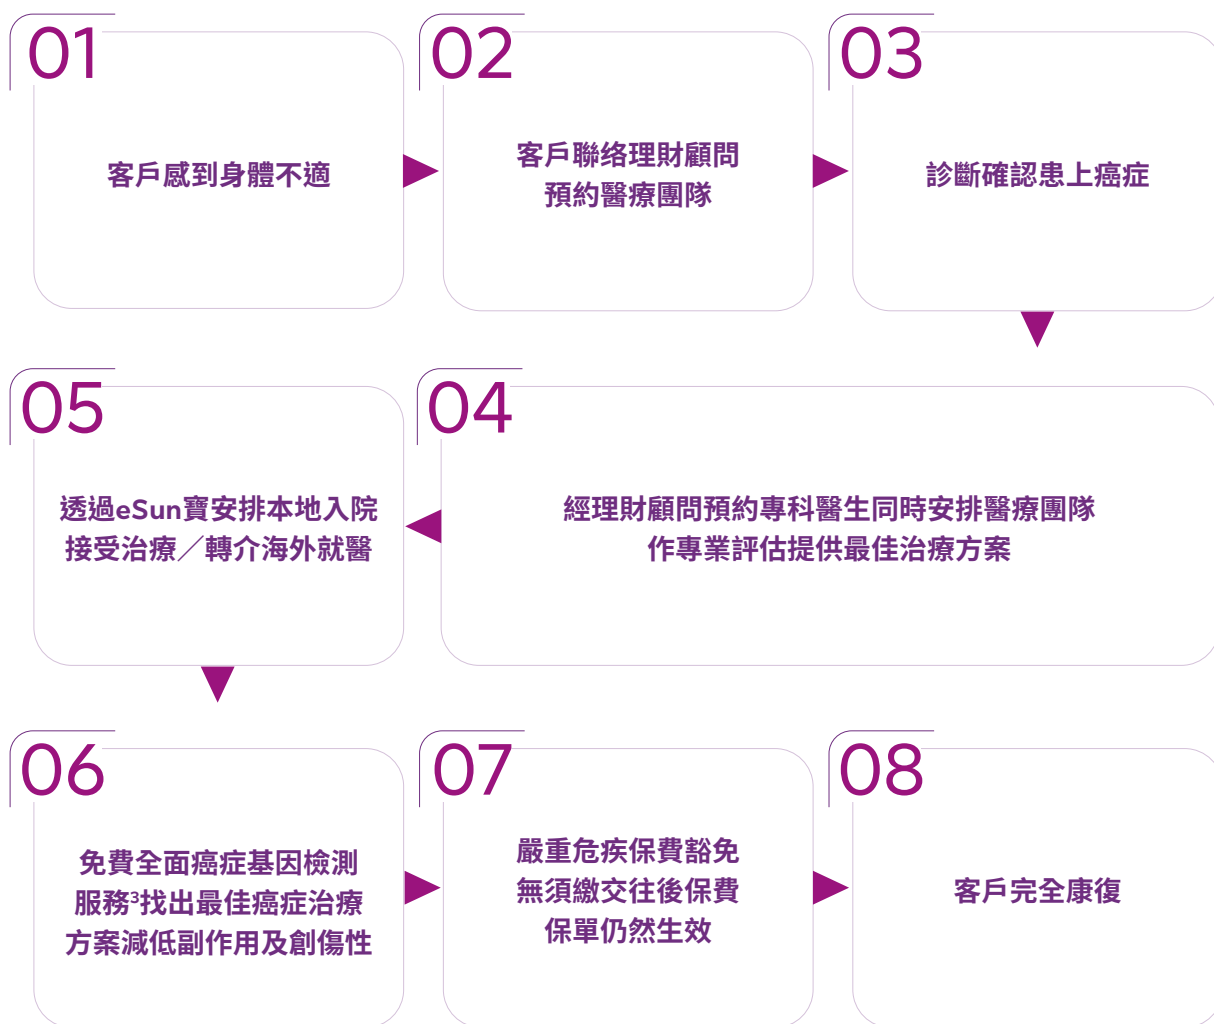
01
客戶感到身體不適

02
客戶聯絡理財顧問
預約醫療團隊

03
診斷確認患上癌症

05
透過eSun寶安排本地入院
接受治療／轉介海外就醫

04
經理財顧問預約專科醫生同時安排醫療團隊
作專業評估提供最佳治療方案

06
免費全面癌症基因檢測
服務$^3$找出最佳癌症治療
方案減低副作用及創傷性

07
嚴重危疾保費豁免
無須繳交往後保費
保單仍然生效

08
客戶完全康復